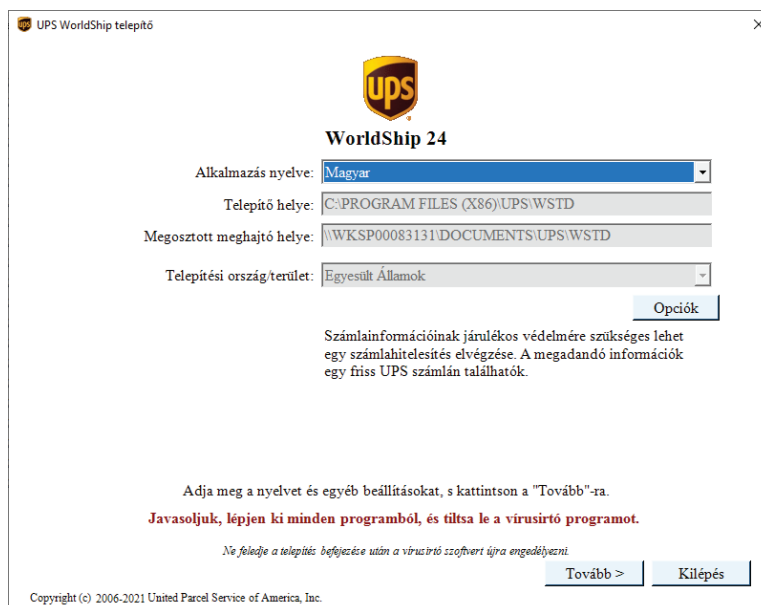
UPS WorldShip telepítő

×

UPS

WorldShip 24

Alkalmazás nyelve: Magyar

Telepítő helye: C:\PROGRAM FILES (X86)\UPS\WSTD

Megosztott meghajtó helye: \\WKSP00083131\DOCUMENTS\UPS\WSTD

Telepítési ország/terület: Egyesült Államok

Opciók

Számlainformációinak járulékos védelmére szükséges lehet egy számlahitelesítés elvégzése. A megadandó információk egy friss UPS számlán találhatók.

Adja meg a nyelvet és egyéb beállításokat, s kattintson a "Tovább"-ra.

Javasoljuk, lépjen ki minden programból, és tiltsa le a vírusirtó programot.

Ne feledje a telepítés befejezése után a vírusirtó szoftvert újra engedélyezni.

Tovább >

Kilépés

Copyright (c) 2006-2021 United Parcel Service of America, Inc.